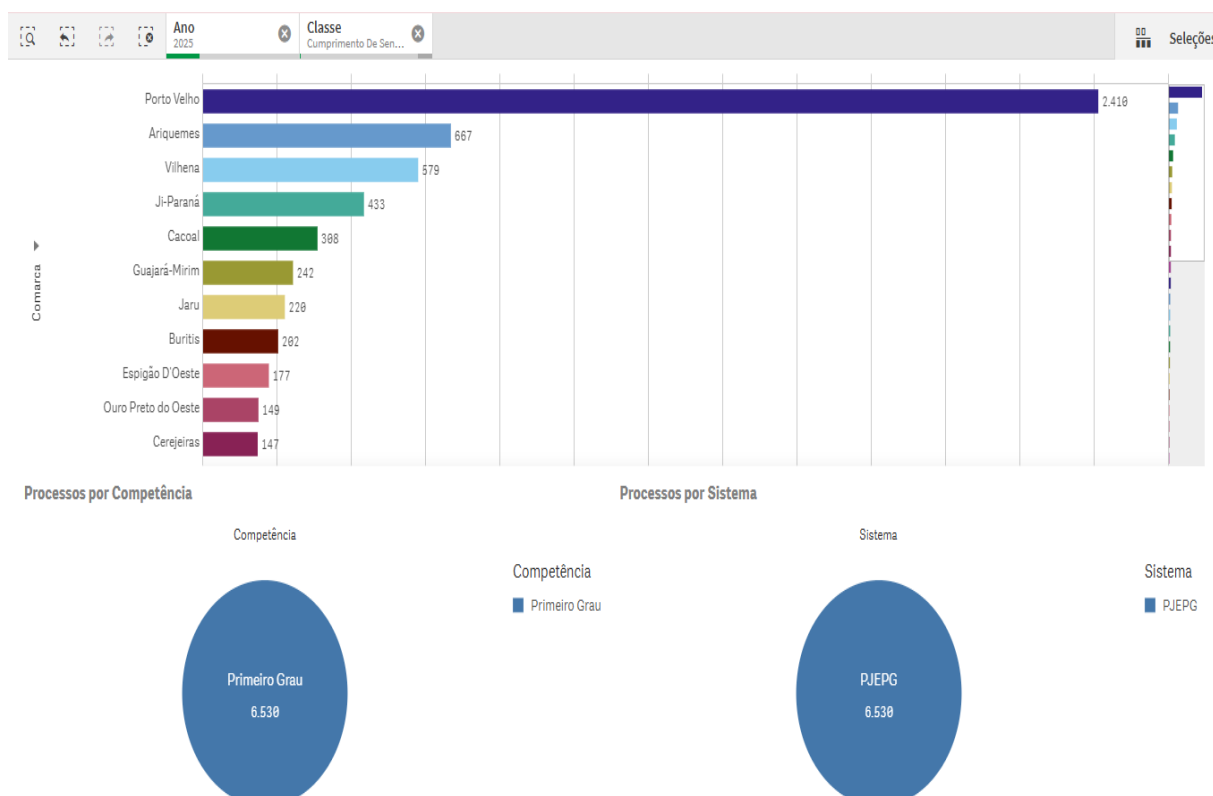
Ano
2025

Classe
Cumprimento De Sen...

Seleções

Comarca

Porto Velho 2.410
Ariquemes 667
Vilhena 579
Ji-Paraná 433
Cacoal 308
Guajará-Mirim 242
Jaru 220
Buritis 202
Espigão D'Oeste 177
Ouro Preto do Oeste 149
Cerejeiras 147

Processos por Competência

Competência

Competência
Primeiro Grau

Primeiro Grau
6.530

Processos por Sistema

Sistema

Sistema
PJEPG

PJEPG
6.530